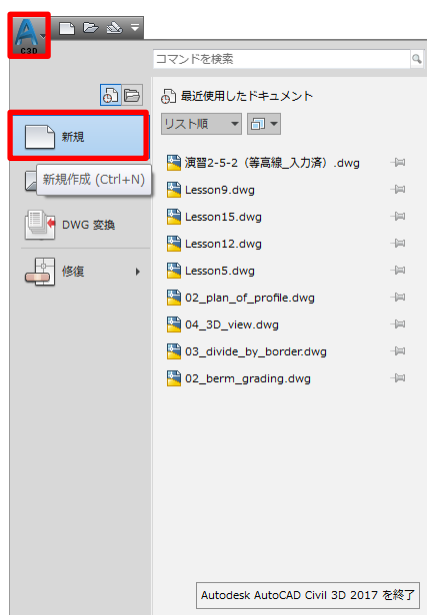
C3D

コマンドを検索

最近使用したドキュメント

リスト順

新規

新規作成 (Ctrl+N)

DWG 変換

修復

演習2-5-2（等高線_入力済）.dwg
Lesson9.dwg
Lesson15.dwg
Lesson12.dwg
Lesson5.dwg
02_plan_of_profile.dwg
04_3D_view.dwg
03_divide_by_border.dwg
02_berm_grading.dwg

Autodesk AutoCAD Civil 3D 2017 を終了